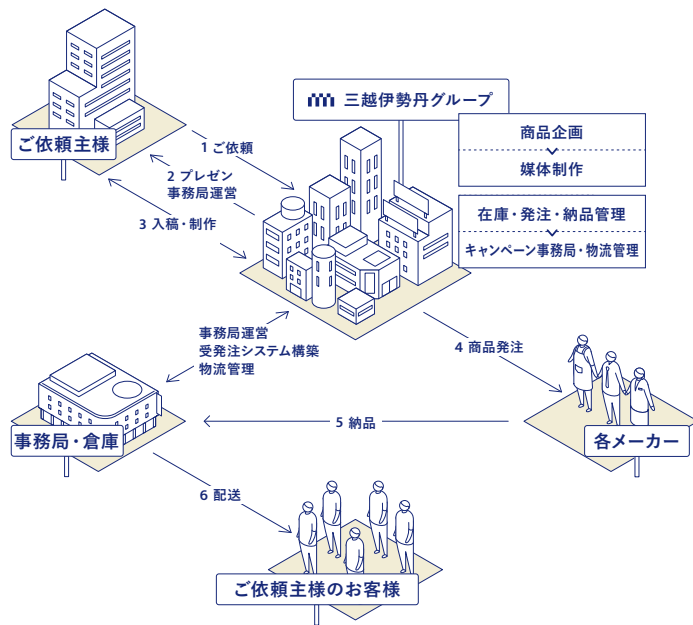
ご依頼主様

1 ご依頼

2 プレゼン
事務局運営

3 入稿・制作

三越伊勢丹グループ

商品企画
媒体制作

在庫・発注・納品管理
キャンペーン事務局・物流管理

事務局運営
受発注システム構築
物流管理

4 商品発注

事務局・倉庫

5 納品

各メーカー

6 配送

ご依頼主様のお客様